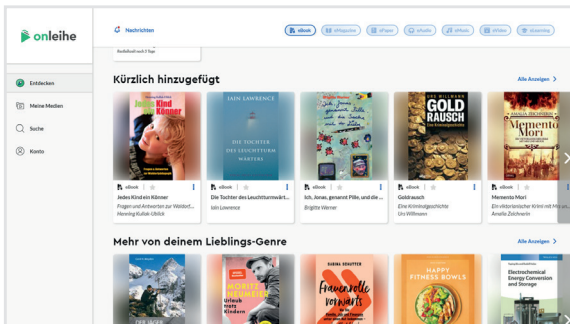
onleihe

Entdecken
Meine Medien
Suche
Konto

Nachrichten

eBook
eMagazine
ePaper
eAudio
eMusic
eVideo
eLearning

Rückfall nach 2 Tage

Kürzlich hinzugefügt

Alle Anzeigen >

Jedes Kind ein Könner

IAIN LAWRENCE
DIE TOCHTER DES LEUCHTTURMWÄRTERS

Ich, Jonas, genannt Pille, und die Sache mit dem Fernsehen

UWE WILLMANN
GOLD RAUSCH

Memento Mori

eBook
Jedes Kind ein Könner
Fragen und Antworten zur Waldorf...
Henning Kullak-Ublick

eBook
Die Tochter des Leuchtturmwärt...
Iain Lawrence

eBook
Ich, Jonas, genannt Pille, und die ...
Brigitte Werner

eBook
Goldrausch
Eine Kriminalgeschichte
Uri Willmann

eBook
Memento Mori
Ein historischer Krimi mit Mo as...
Amalia Zeichnerin

Mehr von deinem Lieblings-Genre

Alle Anzeigen >

MORITZ
Urlaub trotz Kindern

SABINA SCHATTER
Frauenrolle vorwärts

HAPPY FITNESS BOWLS

Electrochemical Energy Conversion and Storage